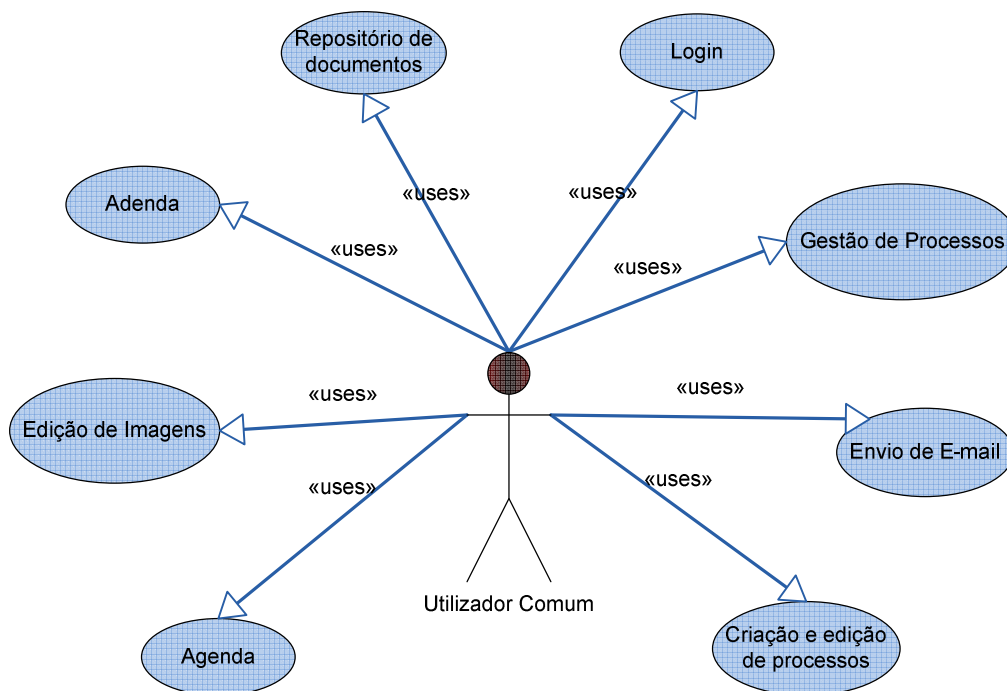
Repositório de documentos

Login

Adenda

«uses»

«uses»

«uses»

Gestão de Processos

«uses»

«uses»

«uses»

Edição de Imagens

Envio de E-mail

«uses»

«uses»

Utilizador Comum

Agenda

Criação e edição de processos